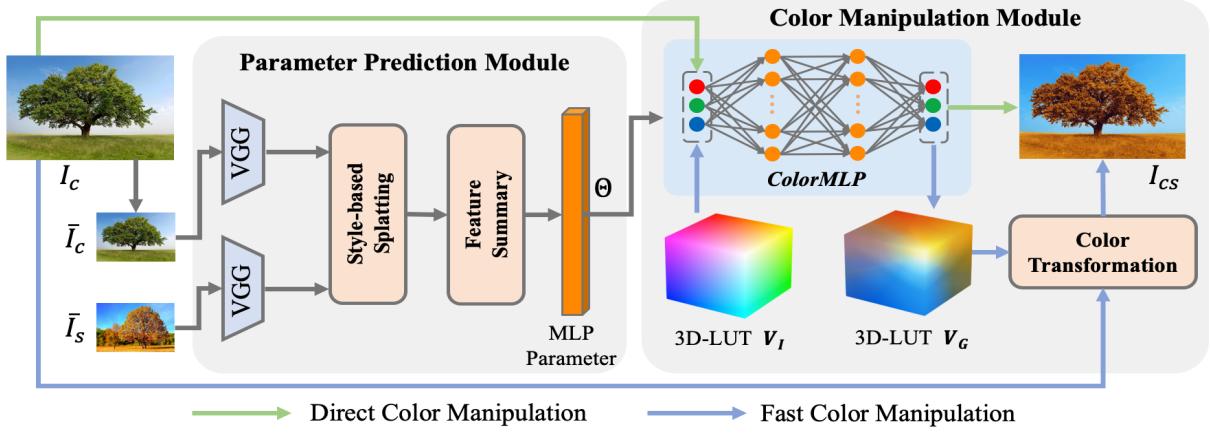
Color Manipulation Module

Parameter Prediction Module

$I_c$

$\bar{I}_c$

$\bar{I}_s$

VGG

VGG

Style-based Splatting

Feature Summary

MLP Parameter

$\Theta$

ColorMLP

3D-LUT $\boldsymbol{V_I}$

3D-LUT $\boldsymbol{V_G}$

Color Transformation

$I_{cs}$

Direct Color Manipulation

Fast Color Manipulation